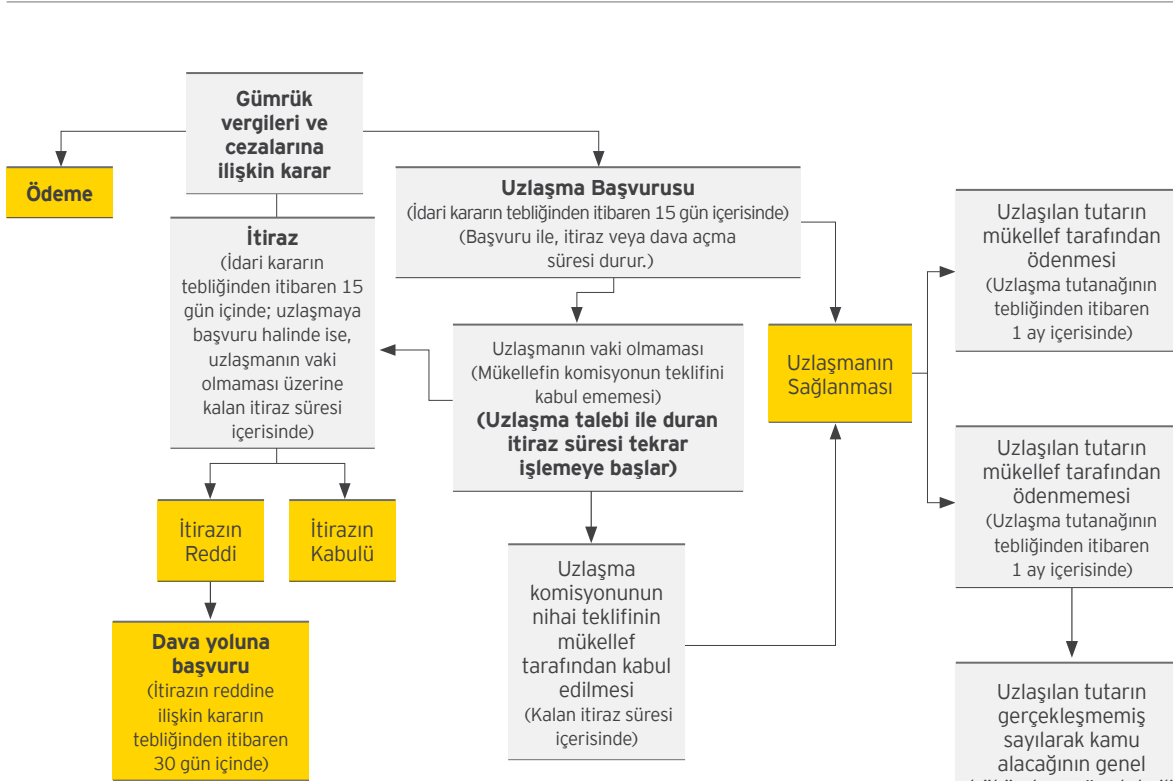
Gümrük vergileri ve cezalarına ilişkin karar

Ödeme

İtiraz
(İdari kararın tebliğinden itibaren 15 gün içinde; uzlaşmaya başvuru halinde ise, uzlaşmanın vaki olmaması üzerine kalan itiraz süresi içerisinde)

Uzlaşma Başvurusu
(İdari kararın tebliğinden itibaren 15 gün içerisinde)
(Başvuru ile, itiraz veya dava açma süresi durur.)

Uzlaşmanın vaki olmaması
(Mükellefin komisyonun teklifini kabul etmemesi)
(Uzlaşma talebi ile duran itiraz süresi tekrar işlemeye başlar)

Uzlaşmanın Sağlanması

Uzlaşılan tutarın mükellef tarafından ödenmesi
(Uzlaşma tutanağının tebliğinden itibaren 1 ay içerisinde)

Uzlaşılan tutarın mükellef tarafından ödenmemesi
(Uzlaşma tutanağının tebliğinden itibaren 1 ay içerisinde)

İtirazın Reddi

İtirazın Kabulü

Dava yoluna başvuru
(İtirazın reddine ilişkin kararın tebliğinden itibaren 30 gün içinde)

Uzlaşma komisyonunun nihai teklifinin mükellef tarafından kabul edilmesi
(Kalan itiraz süresi içerisinde)

Uzlaşılan tutarın gerçekleşmemiş sayılarak kamu alacağının genel
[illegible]